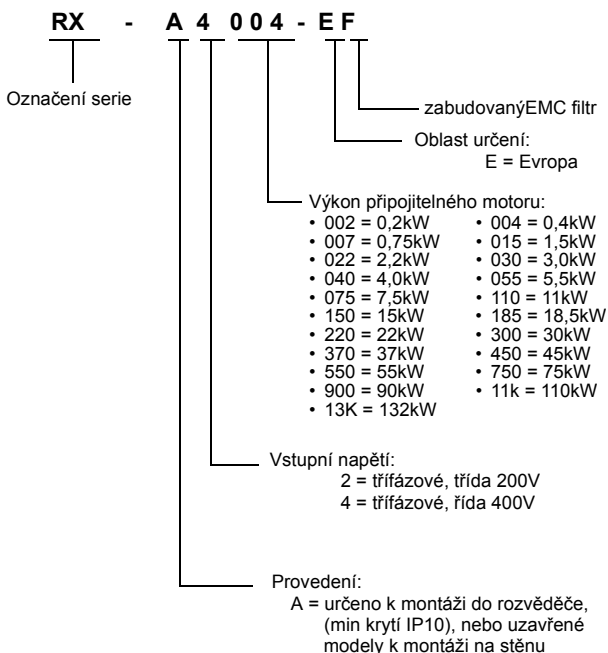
RX - A 4 004 - EF

Označení serie

zabudovanýEMC filtr

Oblast určení:
E = Evropa

Výkon připojitelného motoru:
• 002 = 0,2kW • 004 = 0,4kW
• 007 = 0,75kW • 015 = 1,5kW
• 022 = 2,2kW • 030 = 3,0kW
• 040 = 4,0kW • 055 = 5,5kW
• 075 = 7,5kW • 110 = 11kW
• 150 = 15kW • 185 = 18,5kW
• 220 = 22kW • 300 = 30kW
• 370 = 37kW • 450 = 45kW
• 550 = 55kW • 750 = 75kW
• 900 = 90kW • 11k = 110kW
• 13K = 132kW

Vstupní napětí:
2 = třífázové, třída 200V
4 = třífázové, řída 400V

Provedení:
A = určeno k montáži do rozvěděče, (min krytí IP10), nebo uzavřené modely k montáži na stěnu